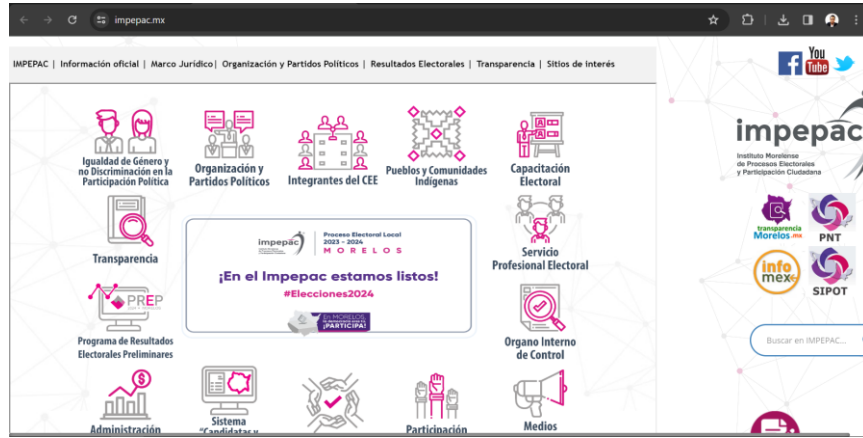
impepac.mx

IMPEPAC | Información oficial | Marco Jurídico | Organización y Partidos Políticos | Resultados Electorales | Transparencia | Sitios de interés

You Tube

Igualdad de Género y no Discriminación en la Participación Política

Organización y Partidos Políticos

Integrantes del CEE

Pueblos y Comunidades Indígenas

Capacitación Electoral

impepac

Instituto Morelense de Procesos Electorales y Participación Ciudadana

Transparencia

impepac | Proceso Electoral Local 2023 - 2024 MORELOS

¡En el Impepac estamos listos!

#Elecciones2024

En MORELOS ¡PARTICIPA!

Servicio Profesional Electoral

transparencia Morelos.mx

PNT

PREP

Programa de Resultados Electorales Preliminares

Organo Interno de Control

info mex

SIPOT

Buscar en IMPEPAC...

Administración

Sistema "Candidatas y

Participación

Medios